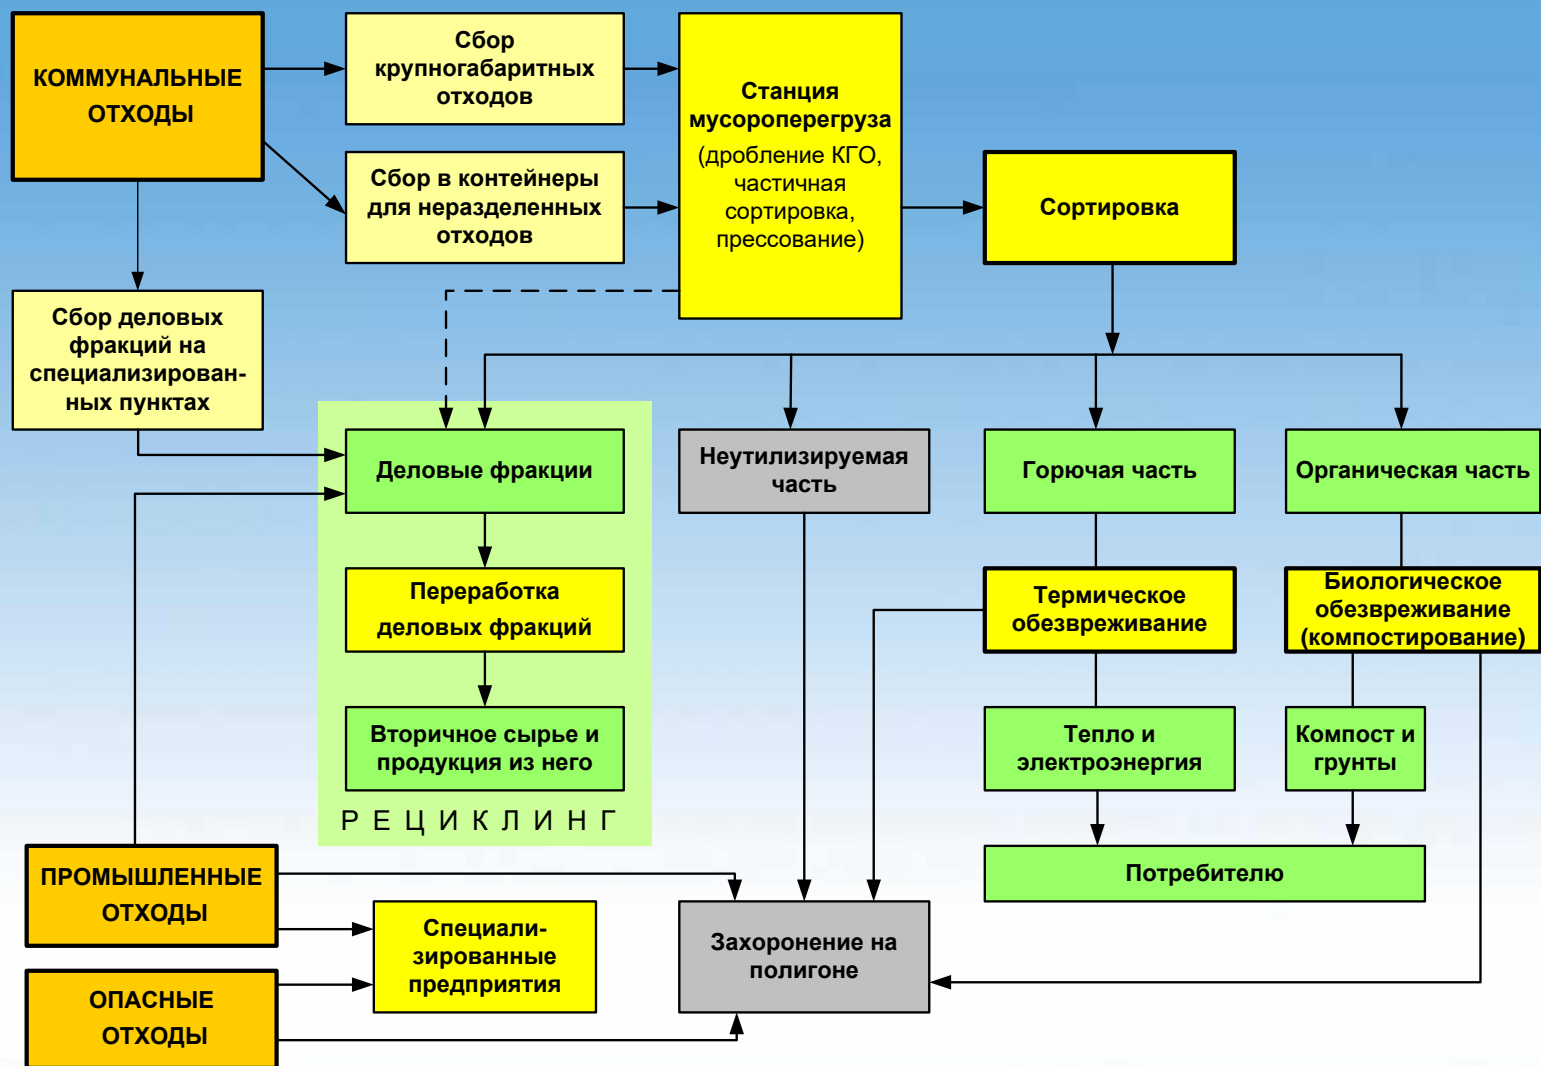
КОММУНАЛЬНЫЕ ОТХОДЫ

Сбор крупногабаритных отходов

Сбор в контейнеры для неразделенных отходов

Станция мусороперегруза (дробление КГО, частичная сортировка, прессование)

Сортировка

Сбор деловых фракций на специализированных пунктах

Деловые фракции

Переработка деловых фракций

Вторичное сырье и продукция из него

Р Е Ц И К Л И Н Г

Неутилизируемая часть

Горючая часть

Органическая часть

Термическое обезвреживание

Биологическое обезвреживание (компостирование)

Тепло и электроэнергия

Компост и грунты

Потребителю

ПРОМЫШЛЕННЫЕ ОТХОДЫ

Специализированные предприятия

ОПАСНЫЕ ОТХОДЫ

Захоронение на полигоне